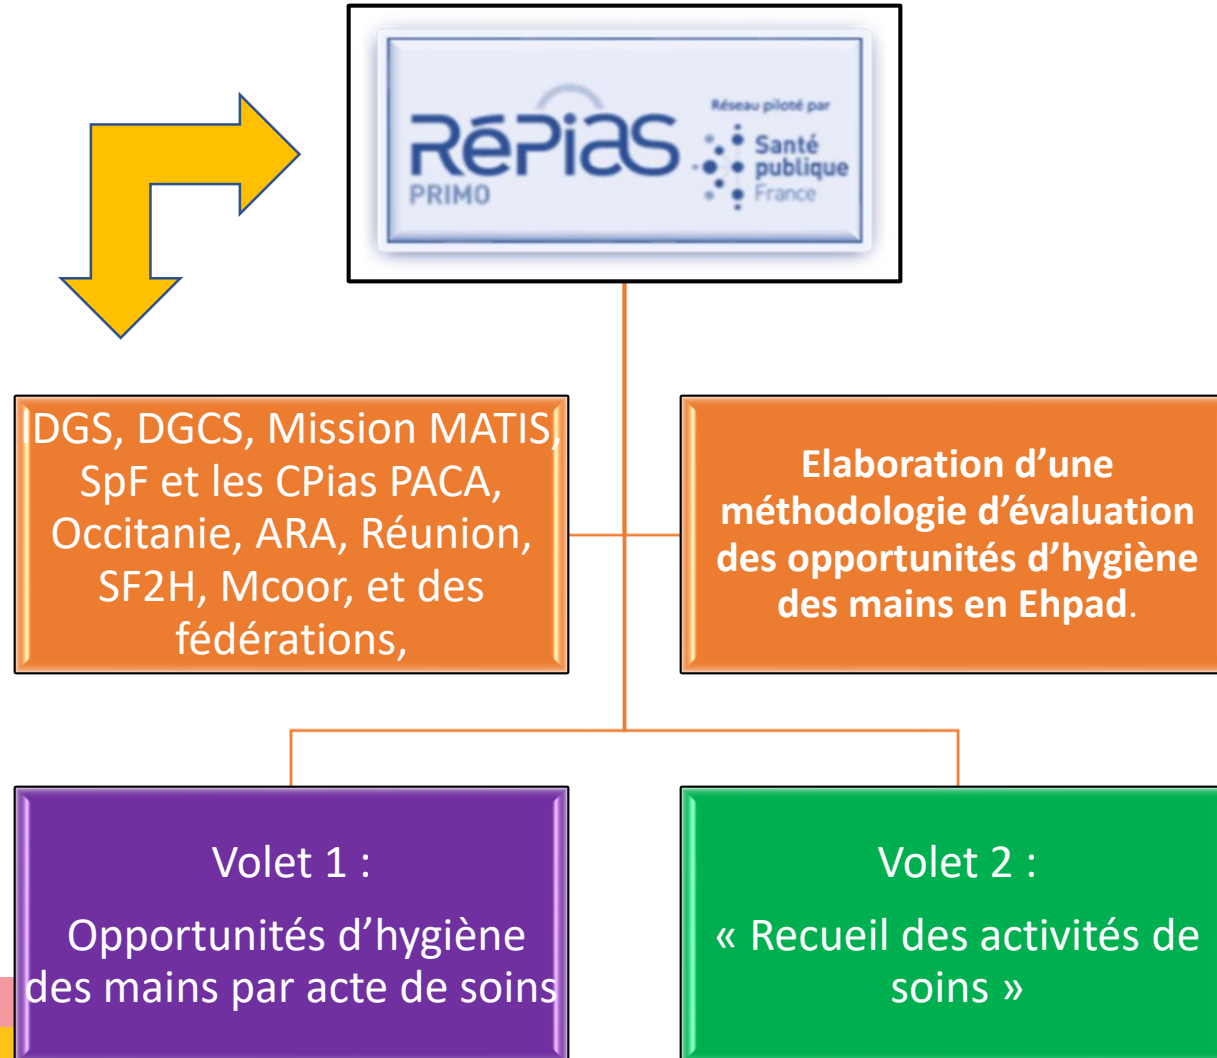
RéPias
PRIMO
Réseau piloté par
Santé publique France

DGS, DGCS, Mission MATIS, SpF et les CPias PACA, Occitanie, ARA, Réunion, SF2H, Mcoor, et des fédérations,

Elaboration d'une méthodologie d'évaluation des opportunités d'hygiène des mains en Ehpad.

Volet 1 :

Opportunités d'hygiène des mains par acte de soins

Volet 2 :

« Recueil des activités de soins »